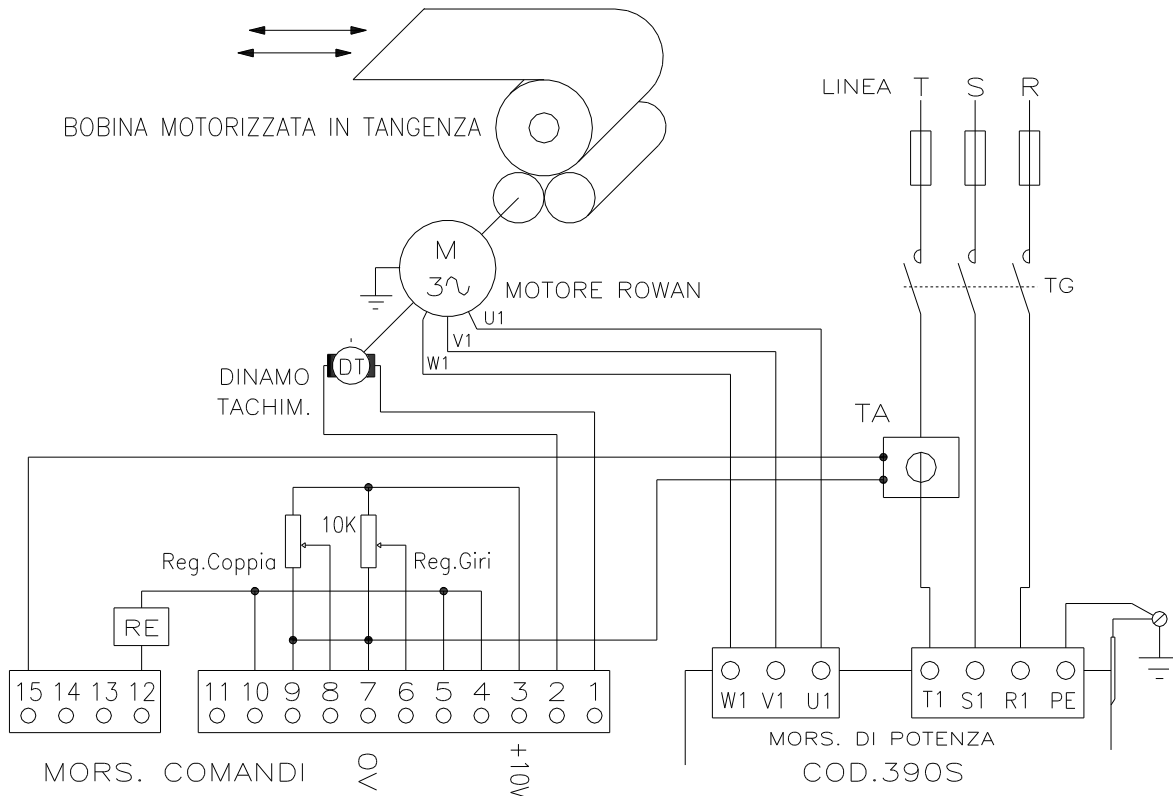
BOBINA MOTORIZZATA IN TANGENZA

LINEA T S R

M
3∿

MOTORE ROWAN

TG

U1
V1
W1

DINAMO
TACHIM.

DT

TA

10K

Reg.Coppia

Reg.Giri

RE

15 14 13 12

11 10 9 8 7 6 5 4 3 2 1

W1 V1 U1

T1 S1 R1 PE

MORS. COMANDI

0V

+10V

MORS. DI POTENZA

COD.390S